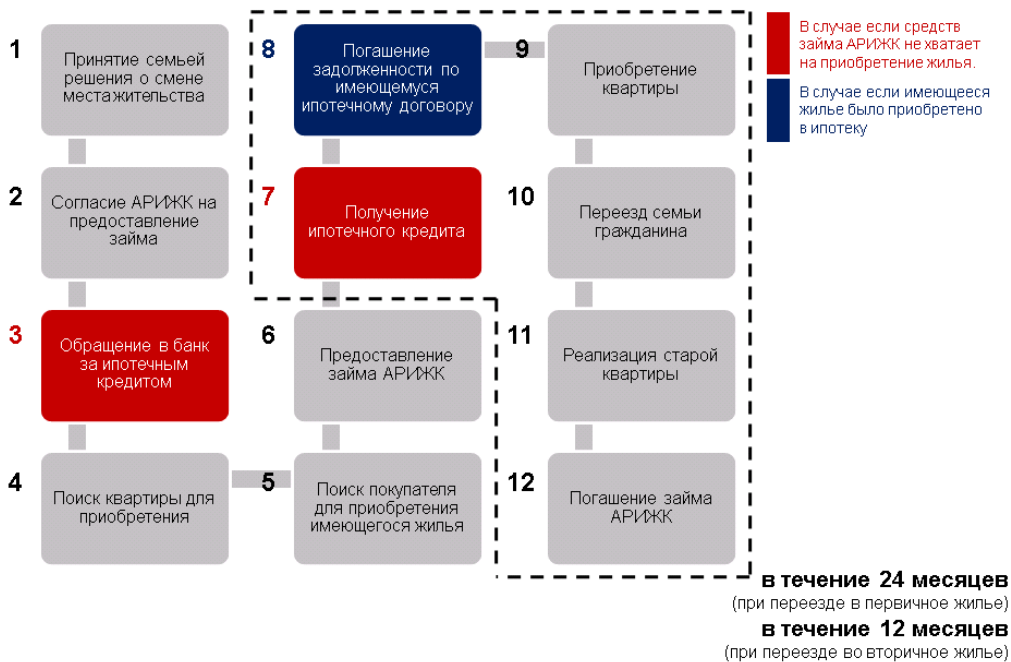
1
Принятие семьей решения о смене местажительства

2
Согласие АРИЖК на предоставление займа

3
Обращение в банк за ипотечным кредитом

4
Поиск квартиры для приобретения

8
Погашение задолженности по имеющемуся ипотечному договору

7
Получение ипотечного кредита

6
Предоставление займа АРИЖК

5
Поиск покупателя для приобретения имеющегося жилья

9
Приобретение квартиры

10
Переезд семьи гражданина

11
Реализация старой квартиры

12
Погашение займа АРИЖК

В случае если средств займа АРИЖК не хватает на приобретение жилья.

В случае если имеющееся жилье было приобретено в ипотеку

в течение 24 месяцев
(при переезде в первичное жилье)

в течение 12 месяцев
(при переезде во вторичное жилье)